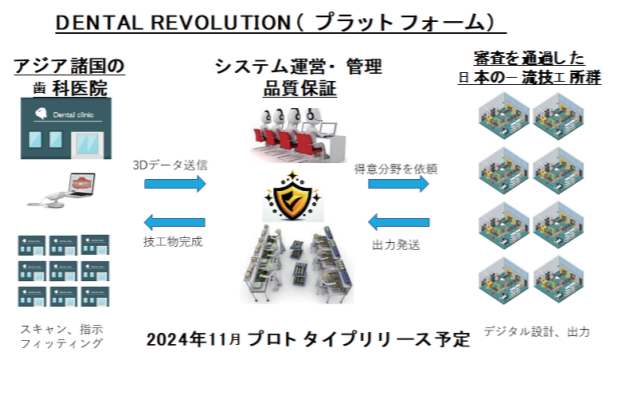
DENTAL REVOLUTION（ プラットフォーム）

アジア諸国の歯科医院

Dental clinic

システム運営・管理
品質保証

審査を通過した日本の一流技工所群

3Dデータ送信

得意分野を依頼

技工物完成

出力発送

スキャン、指示
フィッティング

2024年11月 プロトタイプリリース予定

デジタル設計、出力